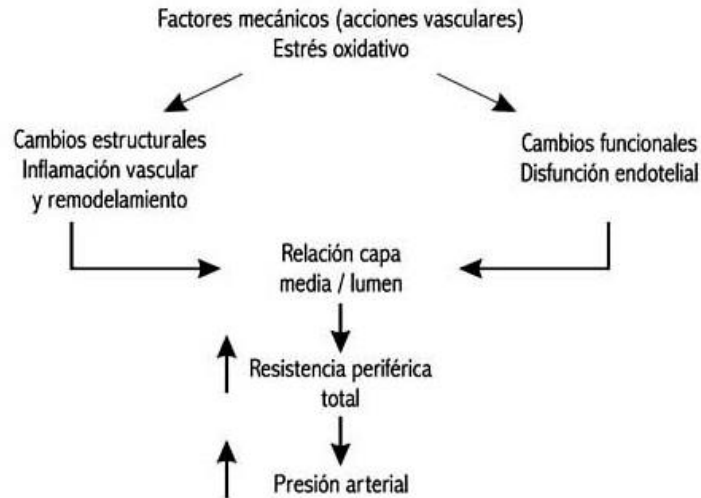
Factores mecánicos (acciones vasculares)
Estrés oxidativo

Cambios estructurales
Inflamación vascular
y remodelamiento

Cambios funcionales
Disfunción endotelial

Relación capa
media / lumen

Resistencia periférica
total

Presión arterial